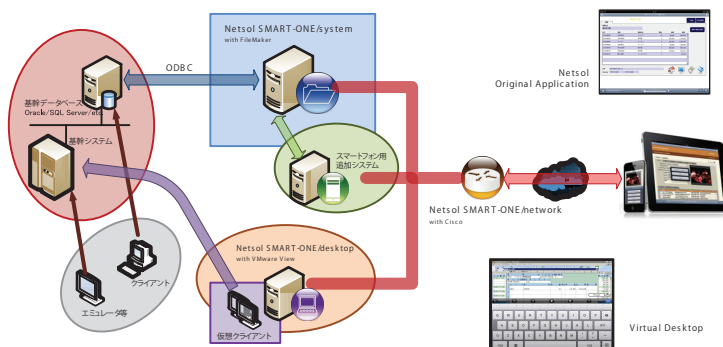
基幹データベース
Oracle/SQL Server/etc

基幹システム

ODBC

Netsol SMART-ONE/system
with FileMaker

スマートフォン用
追加システム

Netsol
Original Application

Netsol SMART-ONE/network
with Cisco

クライアント

エミュレータ等

Netsol SMART-ONE/desktop
with VMware View

仮想クライアント

Virtual Desktop